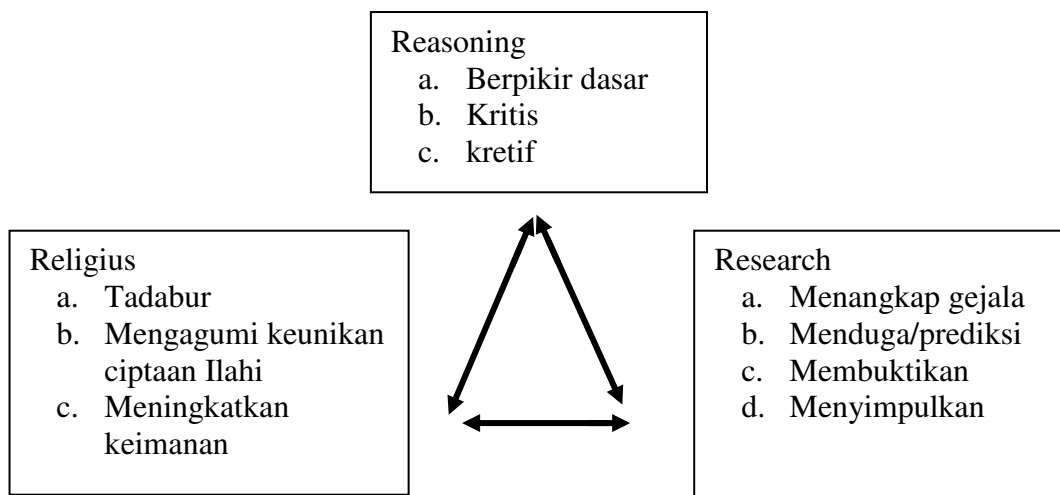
Reasoning
a. Berpikir dasar
b. Kritis
c. kretif

Religius
a. Tadabur
b. Mengagumi keunikan ciptaan Ilahi
c. Meningkatkan keimanan

Research
a. Menangkap gejala
b. Menduga/prediksi
c. Membuktikan
d. Menyimpulkan